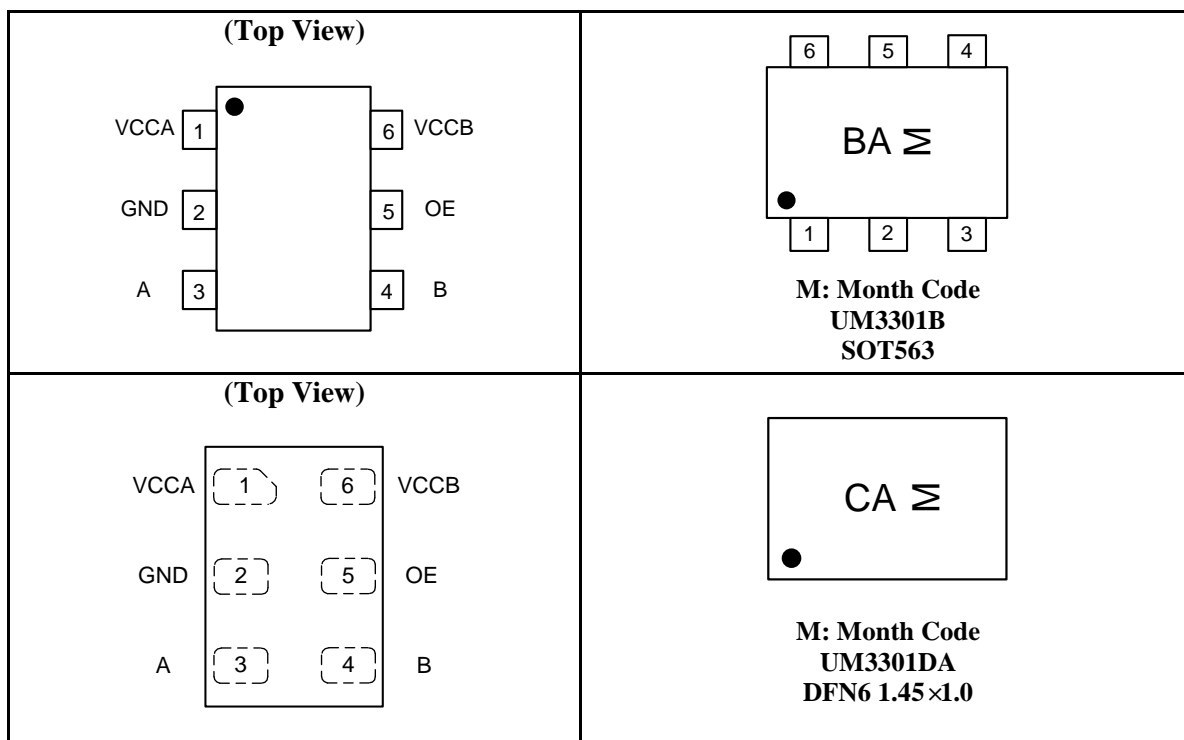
| (Top View) VCCA 1 GND 2 A 3 6 VCCB 5 OE 4 B | 6 5 4 BA M 1 2 3 M: Month Code UM3301B SOT563 |
|---|---|
| (Top View) VCCA 1 GND 2 A 3 6 VCCB 5 OE 4 B | CA M M: Month Code UM3301DA DFN6 1.45$\times$1.0 |